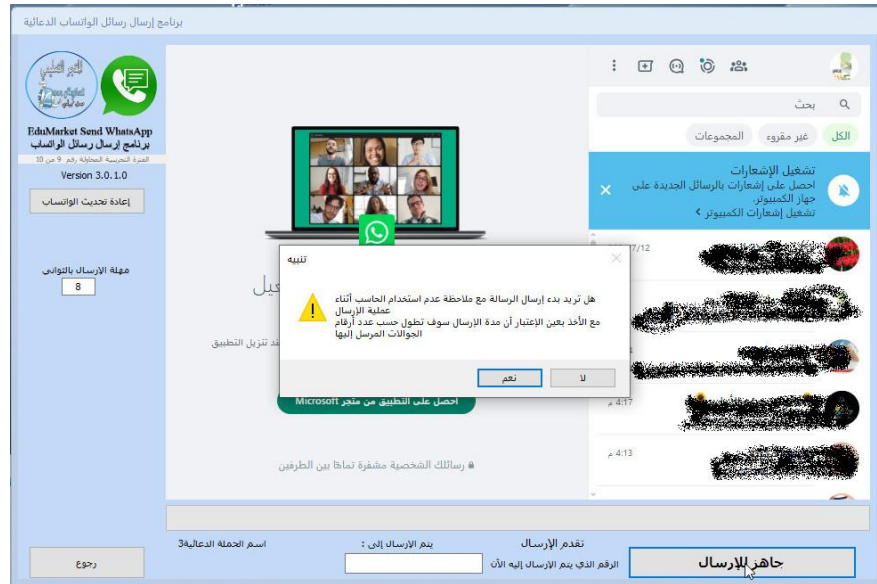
برنامج إرسال رسائل الواتساب الدعائية

EduMarket Send WhatsApp
برنامج إرسال رسائل الواتساب
الفترة التجريبية المجانية رقم 9 من 10
Version 3.0.1.0

إعادة تحديث الواتساب

مهلة الإرسال بالثواني
8

رجوع

بحث
الكل
غير مقروء
المجموعات

تشغيل الإشعارات
احصل على إشعارات بالرسائل الجديدة على جهاز الكمبيوتر.
تشغيل إشعارات الكمبيوتر ›

7/12
4:17 م
4:13 م

تنبيه
هل تريد بدء إرسال الرسالة مع ملاحظة عدم استخدام الحاسب أثناء عملية الإرسال
مع الأخذ بعين الإعتبار أن مدة الإرسال سوف تطول حسب عدد أرقام الجوالات المرسل إليها
نعم
لا

يل
د تنزيل التطبيق
احصل على التطبيق من متجر Microsoft
رسائلك الشخصية مشفرة تماما بين الطرفين

اسم الحملة الدعائية3
يتم الإرسال إلى :
تقدم الإرسال
الرقم الذي يتم الإرسال إليه الآن
جاهز للإرسال